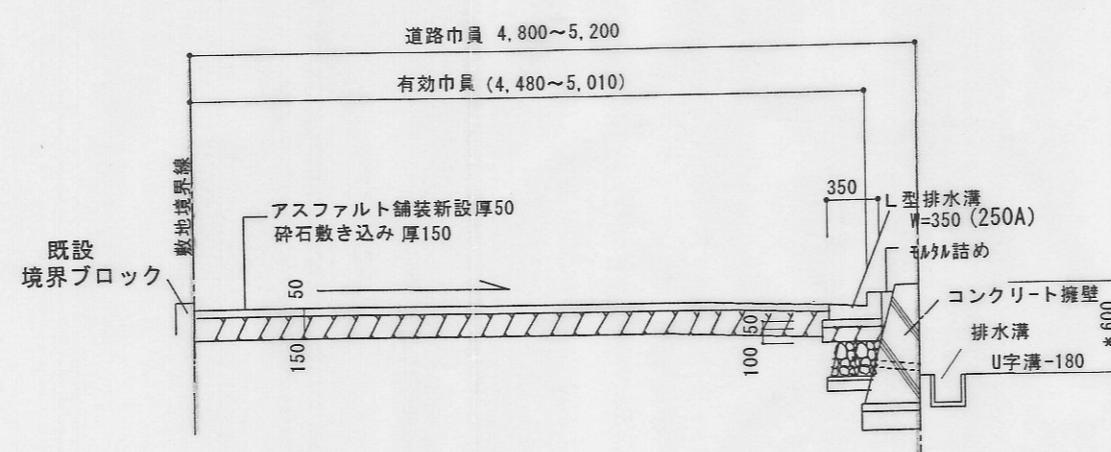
道路巾員 4,800~5,200

有効巾員 (4,480~5,010)

敷地境界線

既設
境界ブロック

アスファルト舗装新設厚50
砕石敷き込み 厚150

50

150

350

L型排水溝
W=350 (250A)

モルタル詰め

50

100

コンクリート擁壁

排水溝

U字溝-180

600